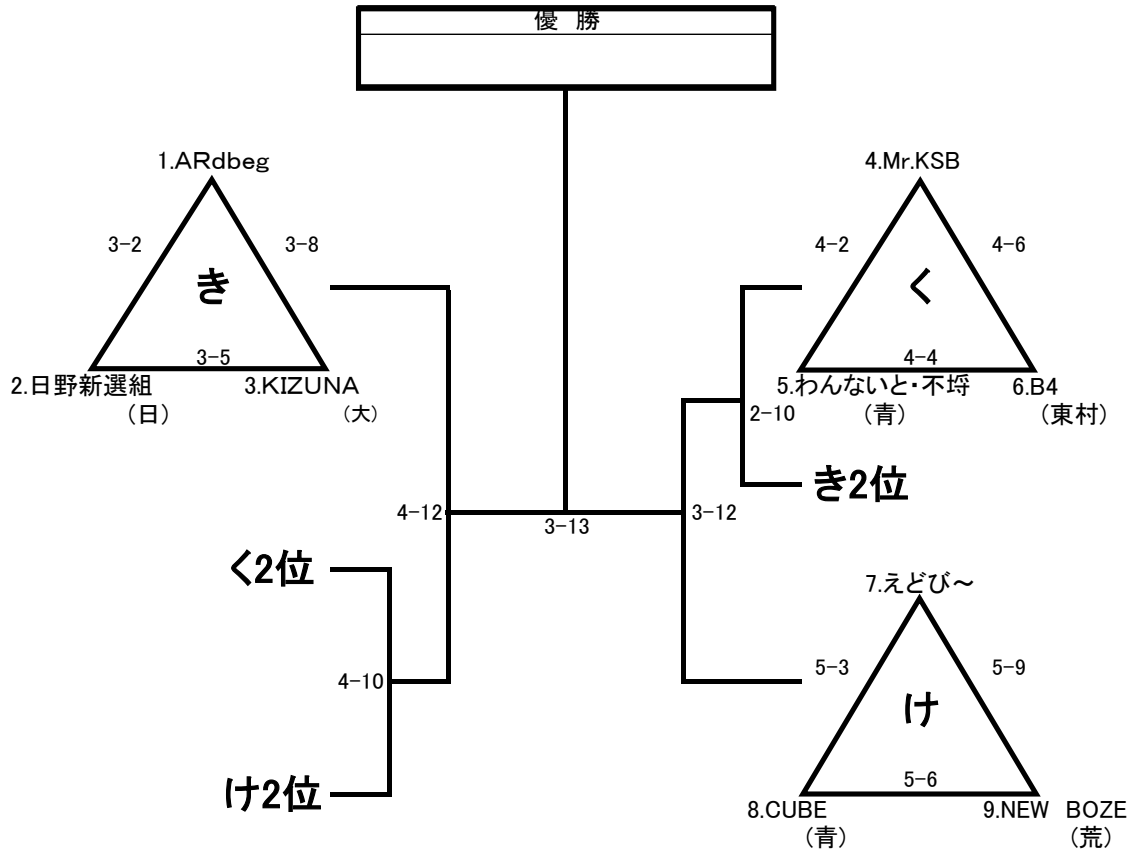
優　勝

1.ARdbeg
3-2
3-8
き
3-5
2.日野新選組
（日）
3.KIZUNA
（大）

4.Mr.KSB
4-2
4-6
く
4-4
5.わんないと・不埒
（青）
6.B4
（東村）

2-10
き2位

4-12
3-13
3-12

く2位
4-10
け2位

7.えどび～
5-3
5-9
け
5-6
8.CUBE
（青）
9.NEW BOZE
（荒）